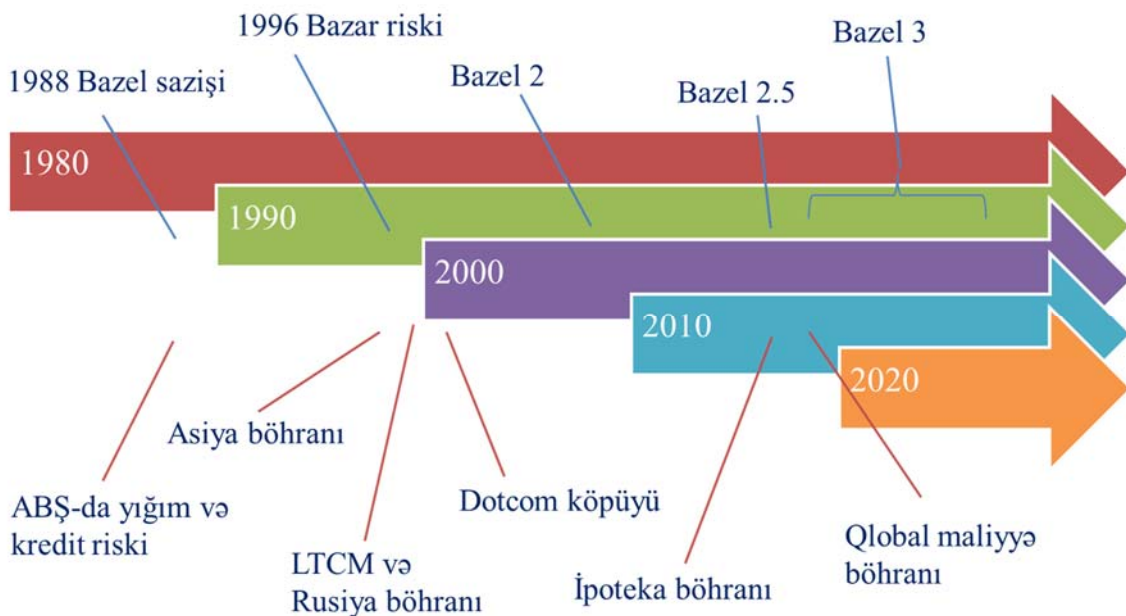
1996 Bazar riski

Bazel 3

1988 Bazel sazişi

Bazel 2

Bazel 2.5

1980

1990

2000

2010

2020

Asiya böhranı

ABŞ-da yığım və kredit riski

Dotcom köpüyü

LTCM və Rusiya böhranı

İpoteka böhranı

Qlobal maliyyə böhranı